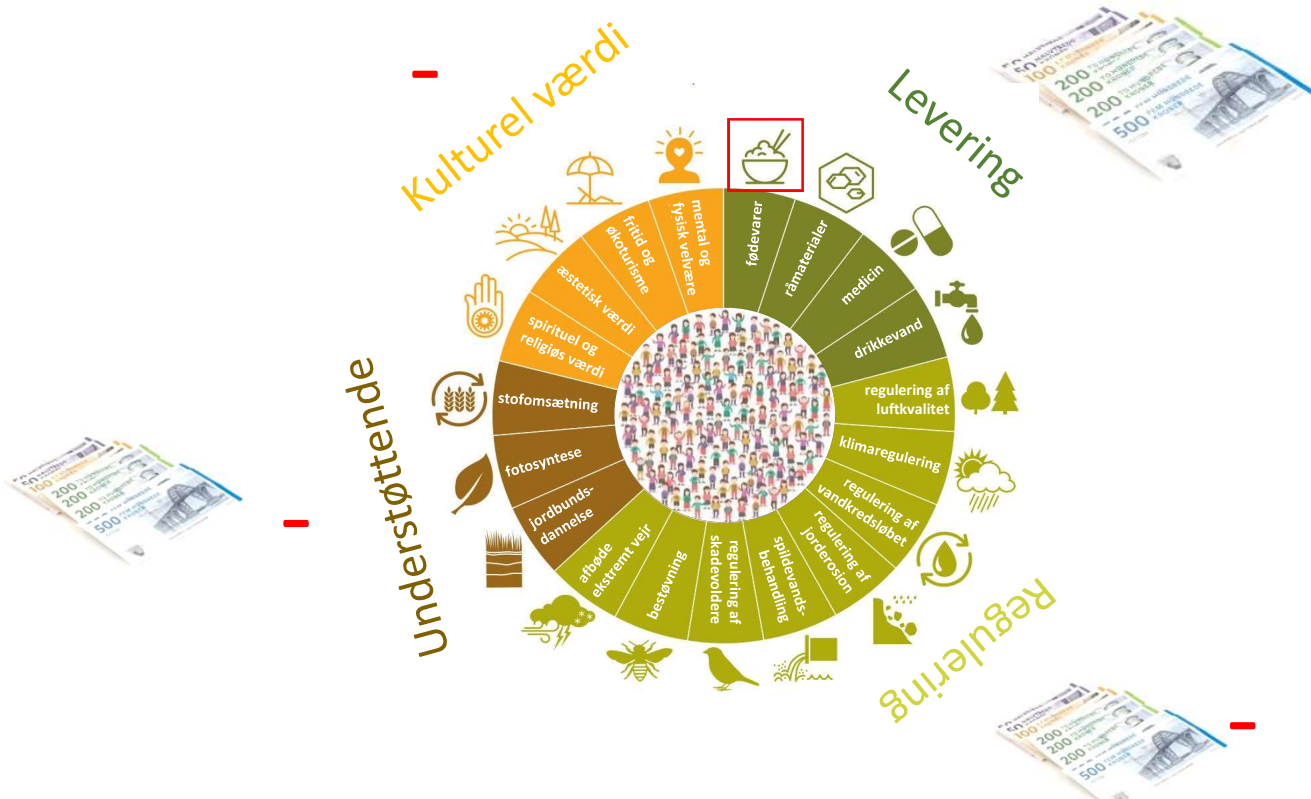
Kulturel værdi

Levering

Understøttende

Regulering

mental og fysisk velvære

fritid og økoturisme

æstetisk værdi

spirituel og religiøs værdi

stofomsætning

fotosyntese

jordbundsdannelse

afbøde ekstremt vejr

bestøvning

regulering af skadevoldere

spildevandsbehandling

regulering af jorderosion

regulering af vandkredsløbet

klimaregulering

regulering af luftkvalitet

drikkevand

medicin

råmaterialer

fødevarer

200

200

200

500

100

200

200

200

500

100

200

200

200

500

100